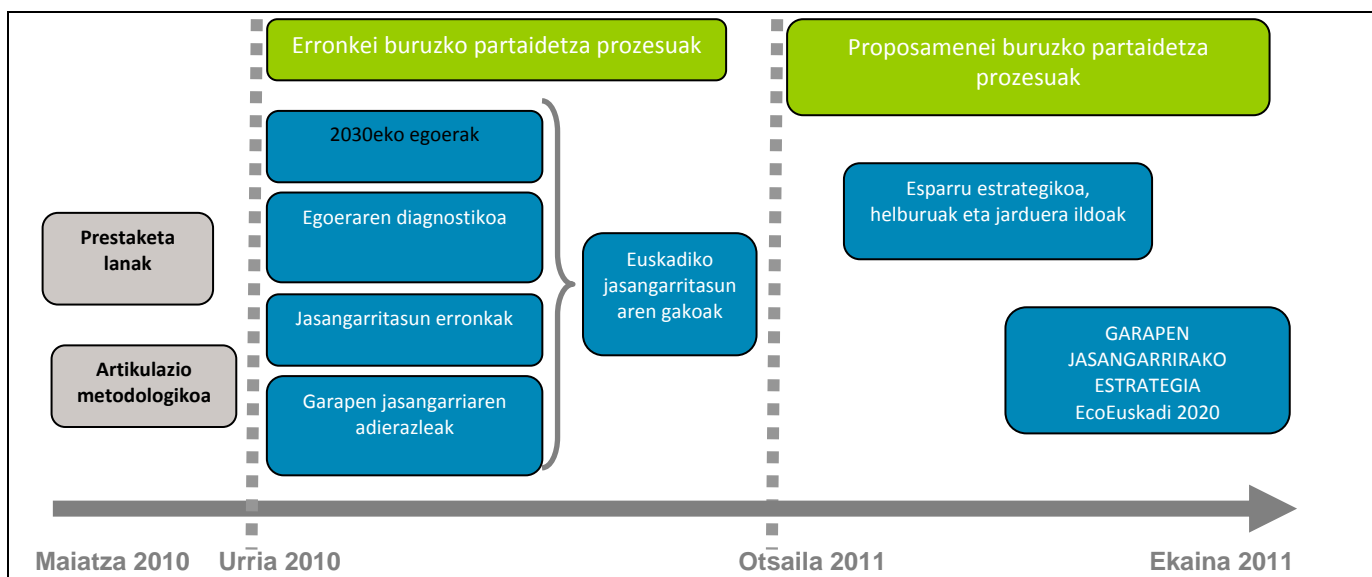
Erronkei buruzko partaidetza prozesuak

Proposamenei buruzko partaidetza prozesuak

2030eko egoerak

Egoeraren diagnostikoa

Jasangarritasun erronkak

Garapen jasangarriaren adierazleak

Euskadiko jasangarritasun aren gakoak

Esparru estrategikoa, helburuak eta jarduera ildoak

GARAPEN JASANGARRIRAKO ESTRATEGIA EcoEuskadi 2020

Prestaketa lanak

Artikulazio metodologikoa

Maiatza 2010 Urria 2010 Otsaila 2011 Ekaina 2011